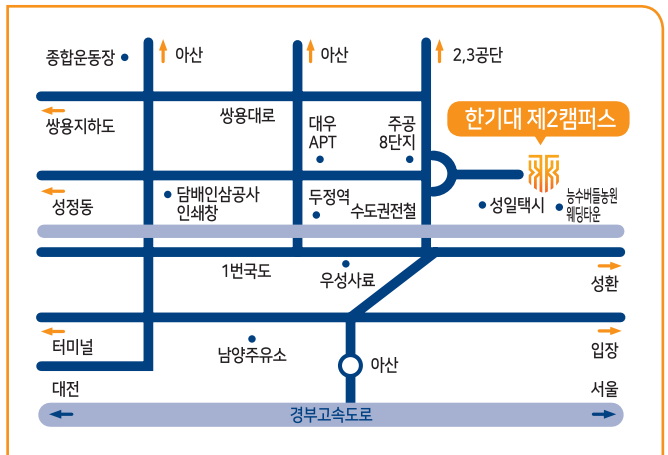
종합운동장
아산
아산
2,3공단

쌍용지하도
쌍용대로
대우 APT
주공 8단지
한기대 제2캠퍼스

성정동
담배인삼공사 인쇄창
두정역
수도권전철
성일택시
능수버들농원 웨딩타운

1번국도
우성사료
성환

터미널
남양주유소
아산
입장

대전
서울
경부고속도로